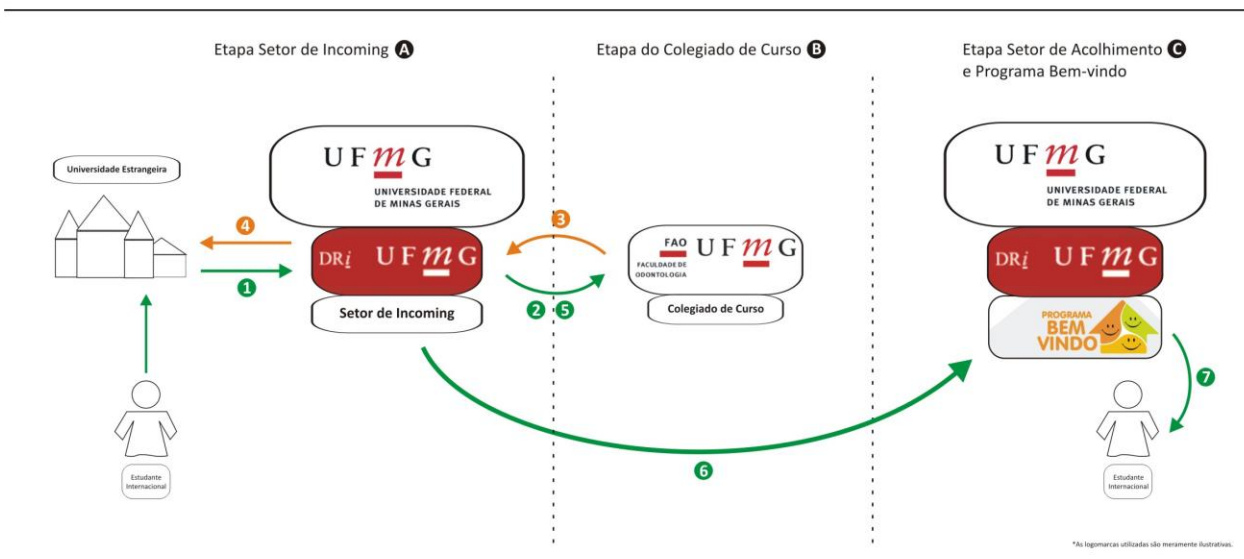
Etapa Setor de Incoming A

Etapa do Colegiado de Curso B

Etapa Setor de Acolhimento C
e Programa Bem-vindo

Universidade Estrangeira

UFMG
UNIVERSIDADE FEDERAL DE MINAS GERAIS

DRi UFMG

Setor de Incoming

4

1

3

2 5

FAO FACULDADE DE ODONTOLOGIA UFMG

Colegiado de Curso

UFMG
UNIVERSIDADE FEDERAL DE MINAS GERAIS

DRi UFMG

PROGRAMA BEM VINDO

7

6

Estudante Internacional

Estudante Internacional

*As logomarcas utilizadas são meramente ilustrativas.